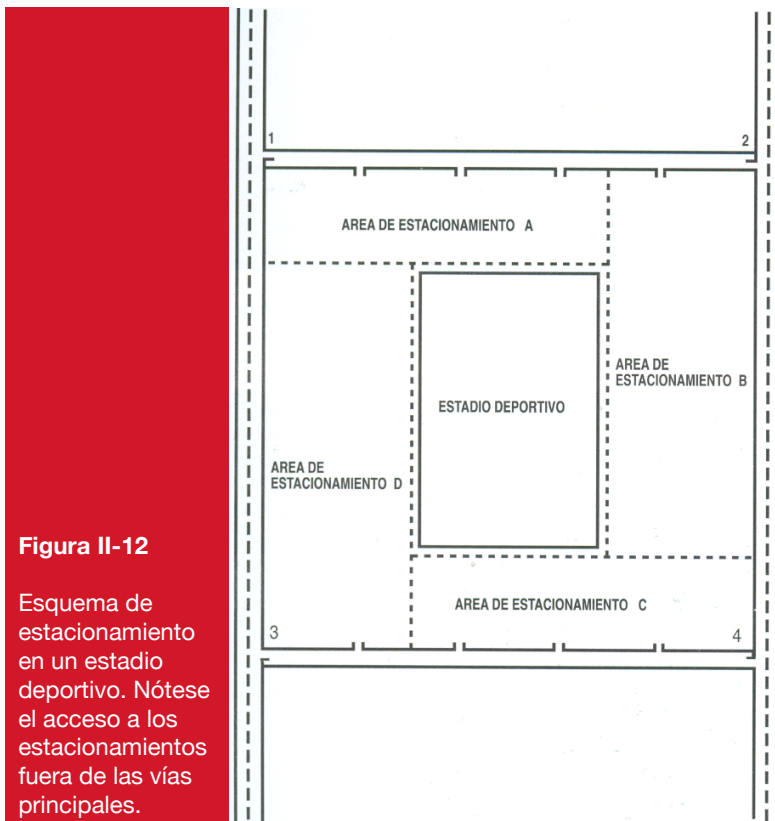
Figura II-12

Esquema de estacionamiento en un estadio deportivo. Nótese el acceso a los estacionamientos fuera de las vías principales.

1

2

AREA DE ESTACIONAMIENTO A

AREA DE ESTACIONAMIENTO B

ESTADIO DEPORTIVO

AREA DE ESTACIONAMIENTO D

AREA DE ESTACIONAMIENTO C

3

4